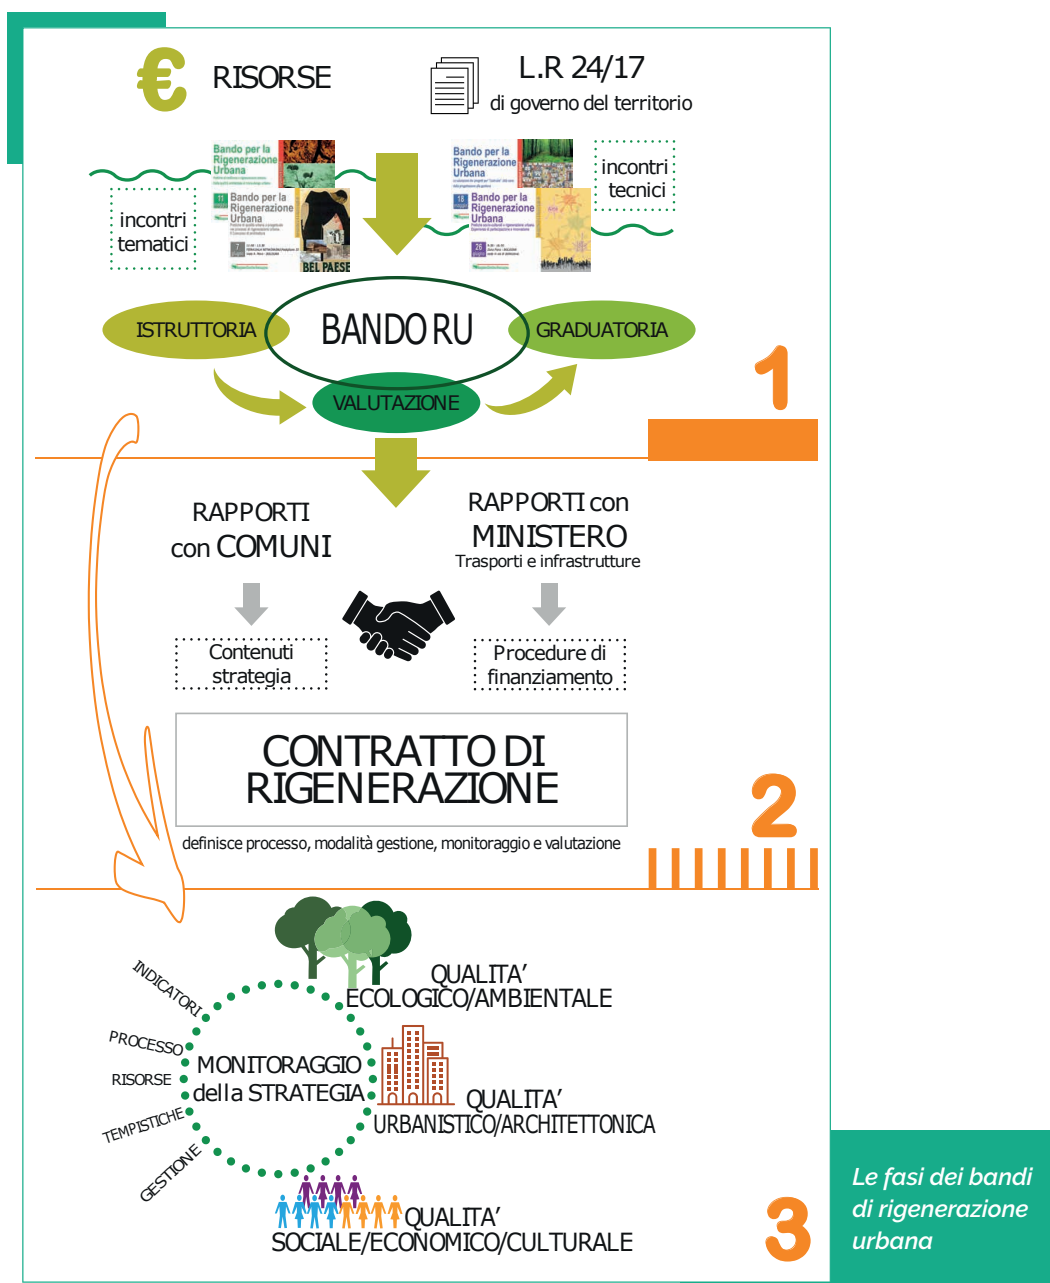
€ RISORSE

L.R 24/17
di governo del territorio

incontri tematici

Bando per la Rigenerazione Urbana

Bando per la Rigenerazione Urbana

BEL PAESE

Bando per la Rigenerazione Urbana

Bando per la Rigenerazione Urbana

incontri tecnici

ISTRUTTORIA

BANDO RU

GRADUATORIA

VALUTAZIONE

1

RAPPORTI con COMUNI

RAPPORTI con MINISTERO
Trasporti e infrastrutture

Contenuti strategia

Procedure di finanziamento

CONTRATTO DI RIGENERAZIONE

definisce processo, modalità gestione, monitoraggio e valutazione

2

INDICATORI
PROCESSO
RISORSE
TEMPISTICHE
GESTIONE

MONITORAGGIO della STRATEGIA

QUALITA' ECOLOGICO/AMBIENTALE

QUALITA' URBANISTICO/ARCHITETTONICA

QUALITA' SOCIALE/ECONOMICO/CULTURALE

3

Le fasi dei bandi di rigenerazione urbana